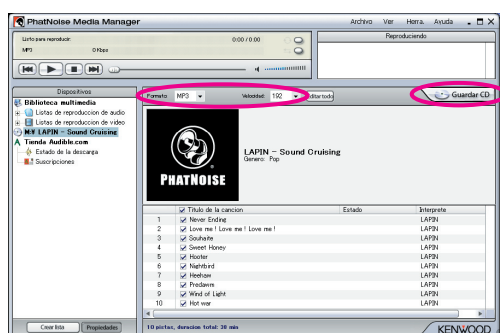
PhatNoise Media Manager

Archivo Ver Herra. Ayuda

Listo para reproducir.
MP3 0 Kbps
0:00 / 0:00

Reproduciendo

Dispositivos
Biblioteca multimedia
Listas de reproduccion de audio
Listas de reproduccion de video
LAPIN – Sound Cruising
Tienda Audible.com
Estado de la descarga
Suscripciones

Formato: MP3
Velocidad: 192
Editar todo

Guardar CD

PHATNOISE

LAPIN – Sound Cruising
Genero: Pop

| | Titulo de la cancion | Estado | Interprete |
|---|---|---|---|
| 1 | Never Ending | | LAPIN |
| 2 | Love me ! Love me ! Love me ! | | LAPIN |
| 3 | Souhaite | | LAPIN |
| 4 | Sweet Honey | | LAPIN |
| 5 | Hooter | | LAPIN |
| 6 | Nightbird | | LAPIN |
| 7 | Heehaw | | LAPIN |
| 8 | Predawn | | LAPIN |
| 9 | Wind of Light | | LAPIN |
| 10 | Hot war | | LAPIN |

Crear lista
Propiedades

10 pistas, duracion total: 39 min

KENWOOD